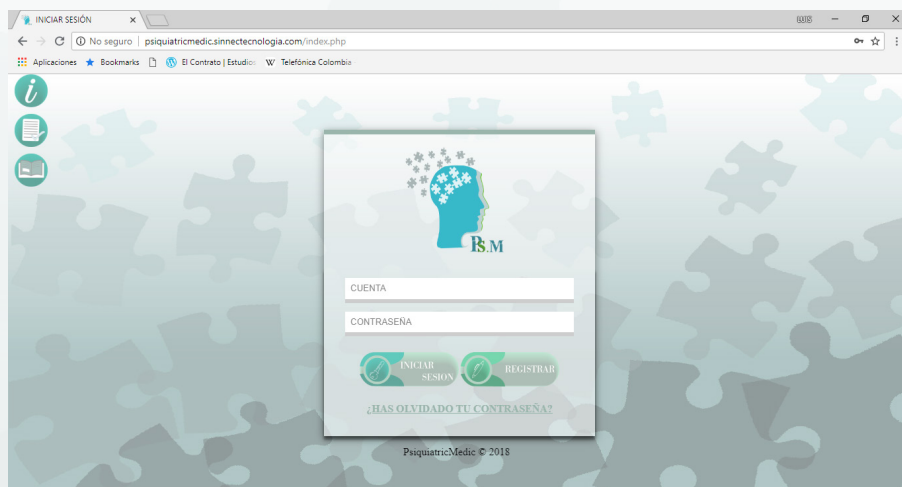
INICIAR SESIÓN ×

No seguro | psiquiatricmedic.sinnectecnologia.com/index.php

Aplicaciones Bookmarks El Contrato | Estudios Telefónica Colombia

PS.M

CUENTA

CONTRASEÑA

INICIAR SESION

REGISTRAR

¿HAS OLVIDADO TU CONTRASEÑA?

PsiquiatricMedic © 2018